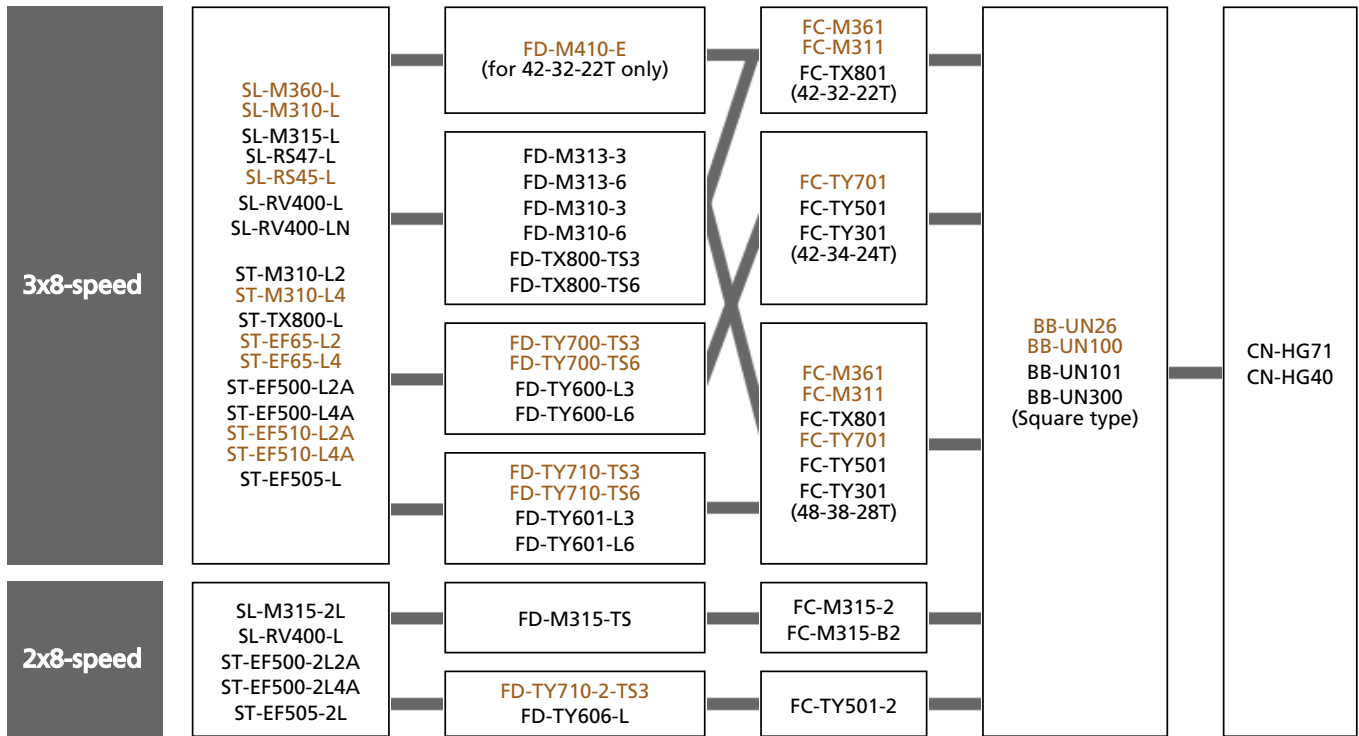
3x8-speed

SL-M360-L
SL-M310-L
SL-M315-L
SL-RS47-L
SL-RS45-L
SL-RV400-L
SL-RV400-LN

ST-M310-L2
ST-M310-L4
ST-TX800-L
ST-EF65-L2
ST-EF65-L4
ST-EF500-L2A
ST-EF500-L4A
ST-EF510-L2A
ST-EF510-L4A
ST-EF505-L

FD-M410-E
(for 42-32-22T only)

FD-M313-3
FD-M313-6
FD-M310-3
FD-M310-6
FD-TX800-TS3
FD-TX800-TS6

FD-TY700-TS3
FD-TY700-TS6
FD-TY600-L3
FD-TY600-L6

FD-TY710-TS3
FD-TY710-TS6
FD-TY601-L3
FD-TY601-L6

FC-M361
FC-M311
FC-TX801
(42-32-22T)

FC-TY701
FC-TY501
FC-TY301
(42-34-24T)

FC-M361
FC-M311
FC-TX801
FC-TY701
FC-TY501
FC-TY301
(48-38-28T)

BB-UN26
BB-UN100
BB-UN101
BB-UN300
(Square type)

CN-HG71
CN-HG40

2x8-speed

SL-M315-2L
SL-RV400-L
ST-EF500-2L2A
ST-EF500-2L4A
ST-EF505-2L

FD-M315-TS

FD-TY710-2-TS3
FD-TY606-L

FC-M315-2
FC-M315-B2

FC-TY501-2